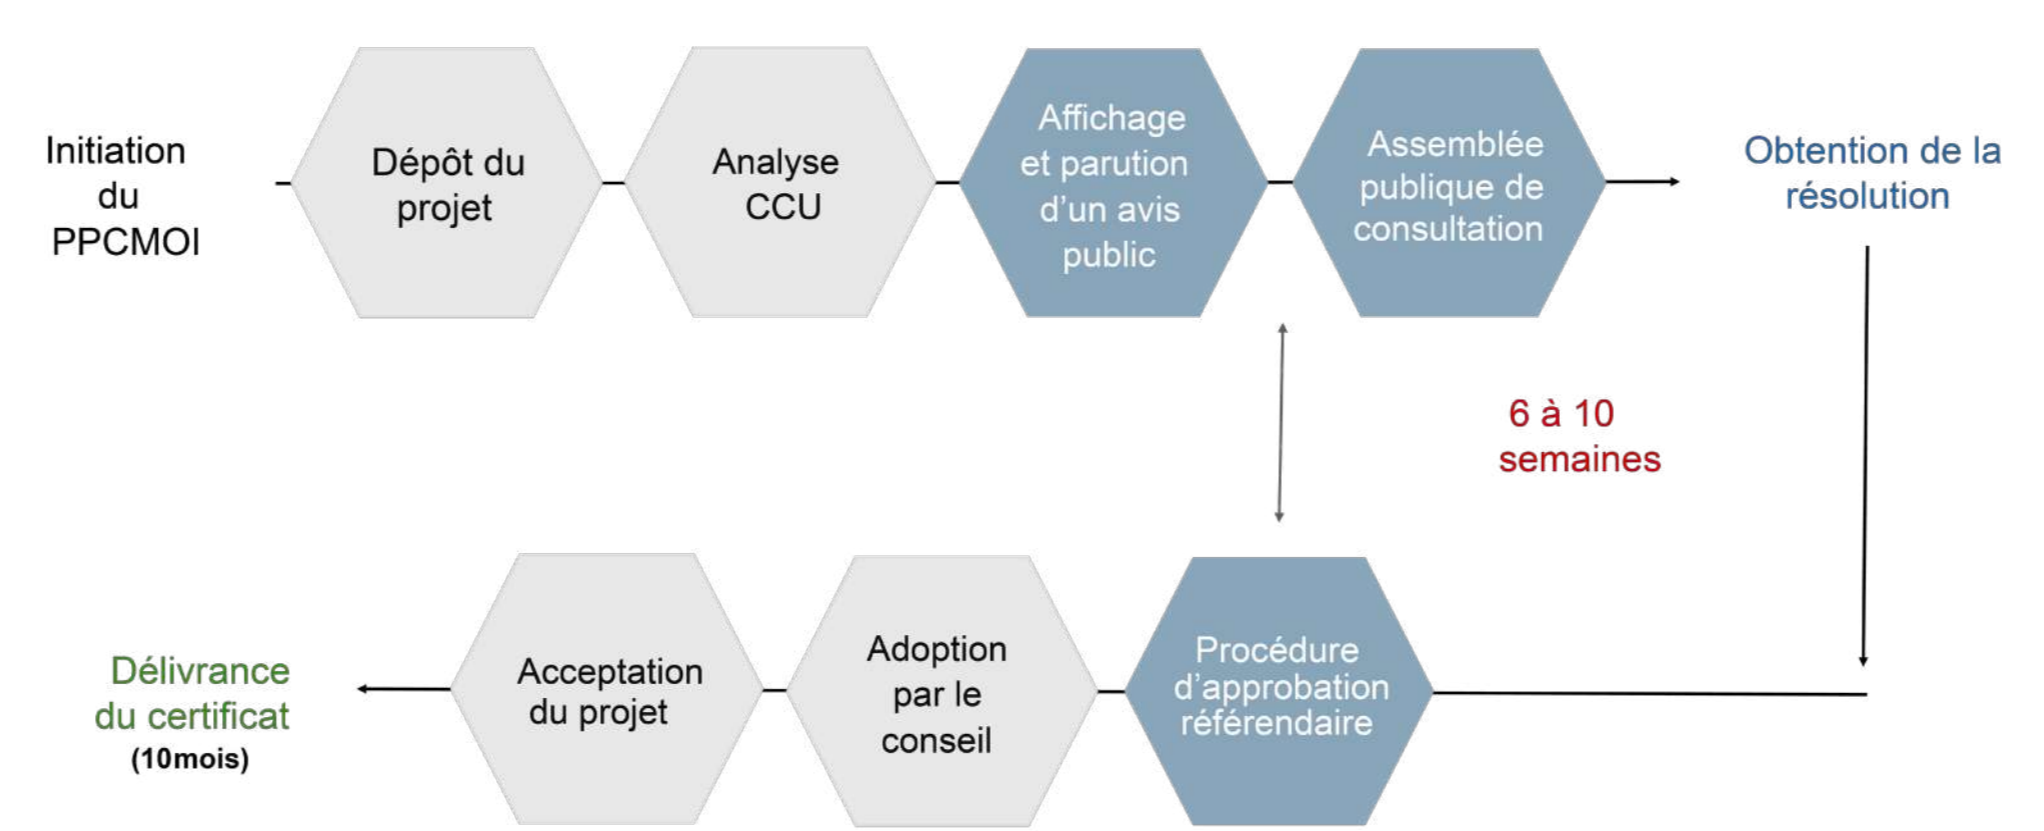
Initiation du PPCMOI

Dépôt du projet

Analyse CCU

Affichage et parution d'un avis public

Assemblée publique de consultation

Obtention de la résolution

6 à 10 semaines

Procédure d'approbation référendaire

Adoption par le conseil

Acceptation du projet

Délivrance du certificat (10mois)